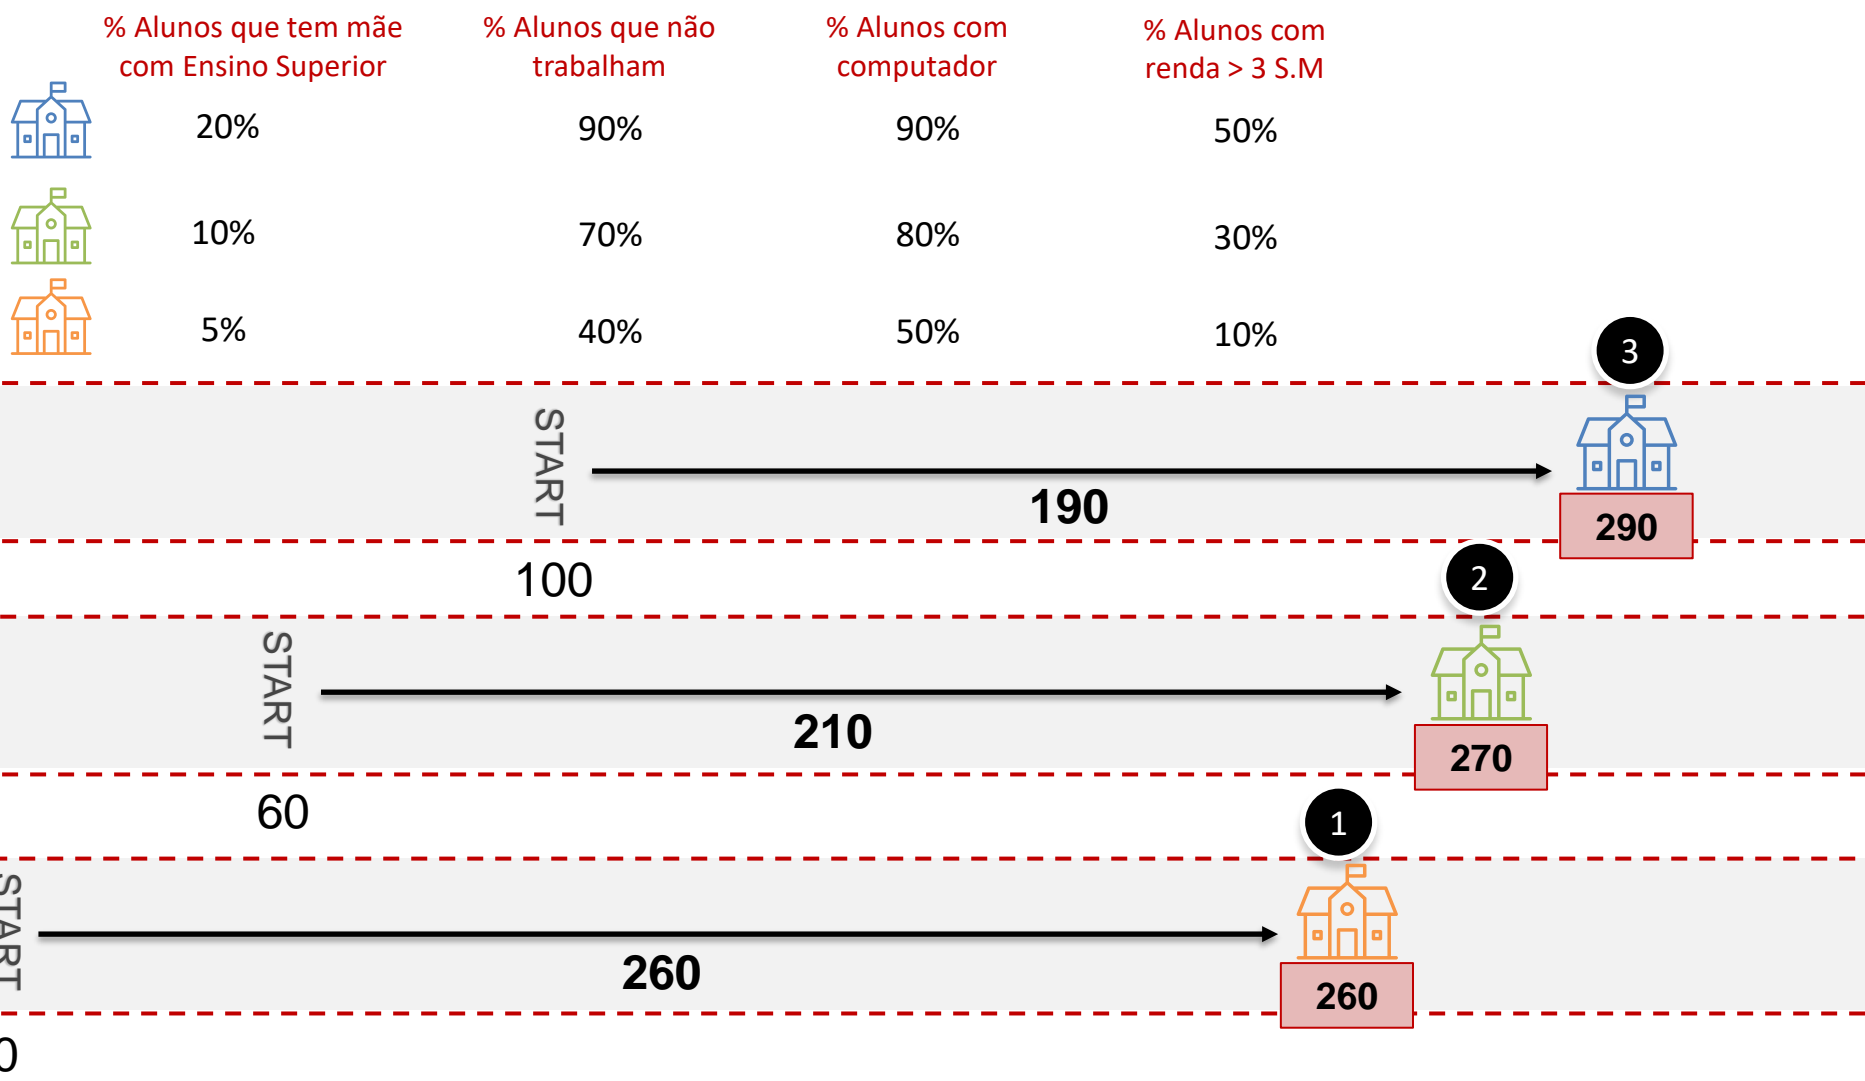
|  | % Alunos que tem mãe com Ensino Superior | % Alunos que não trabalham | % Alunos com computador | % Alunos com renda > 3 S.M |
|---|---|---|---|---|
|  | 20% | 90% | 90% | 50% |
|  | 10% | 70% | 80% | 30% |
|  | 5% | 40% | 50% | 10% |

3

START

190

290

100

2

START

210

270

60

1

START

260

260

0